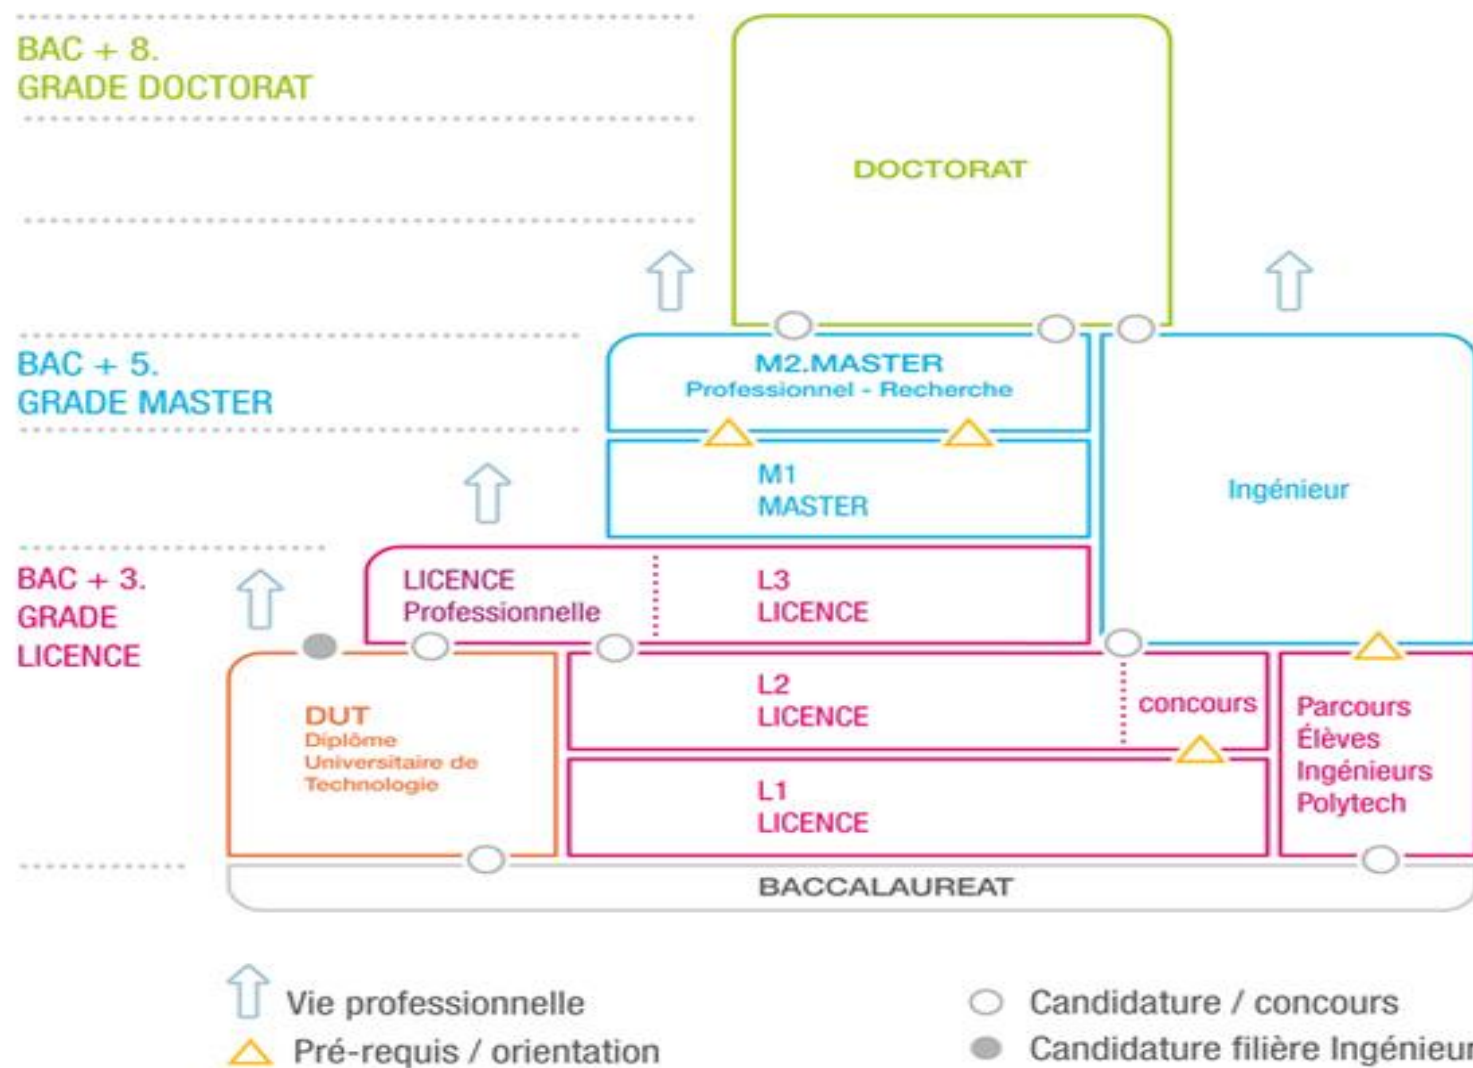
BAC + 8.
GRADE DOCTORAT

DOCTORAT

BAC + 5.
GRADE MASTER

M2.MASTER
Professionnel - Recherche

M1
MASTER

Ingénieur

BAC + 3.
GRADE
LICENCE

LICENCE
Professionnelle

L3
LICENCE

DUT
Diplôme
Universitaire de
Technologie

L2
LICENCE

concours

Parcours
Élèves
Ingénieurs
Polytech

L1
LICENCE

BACCALAUREAT

Vie professionnelle
Pré-requis / orientation

Candidature / concours
Candidature filière Ingénieur